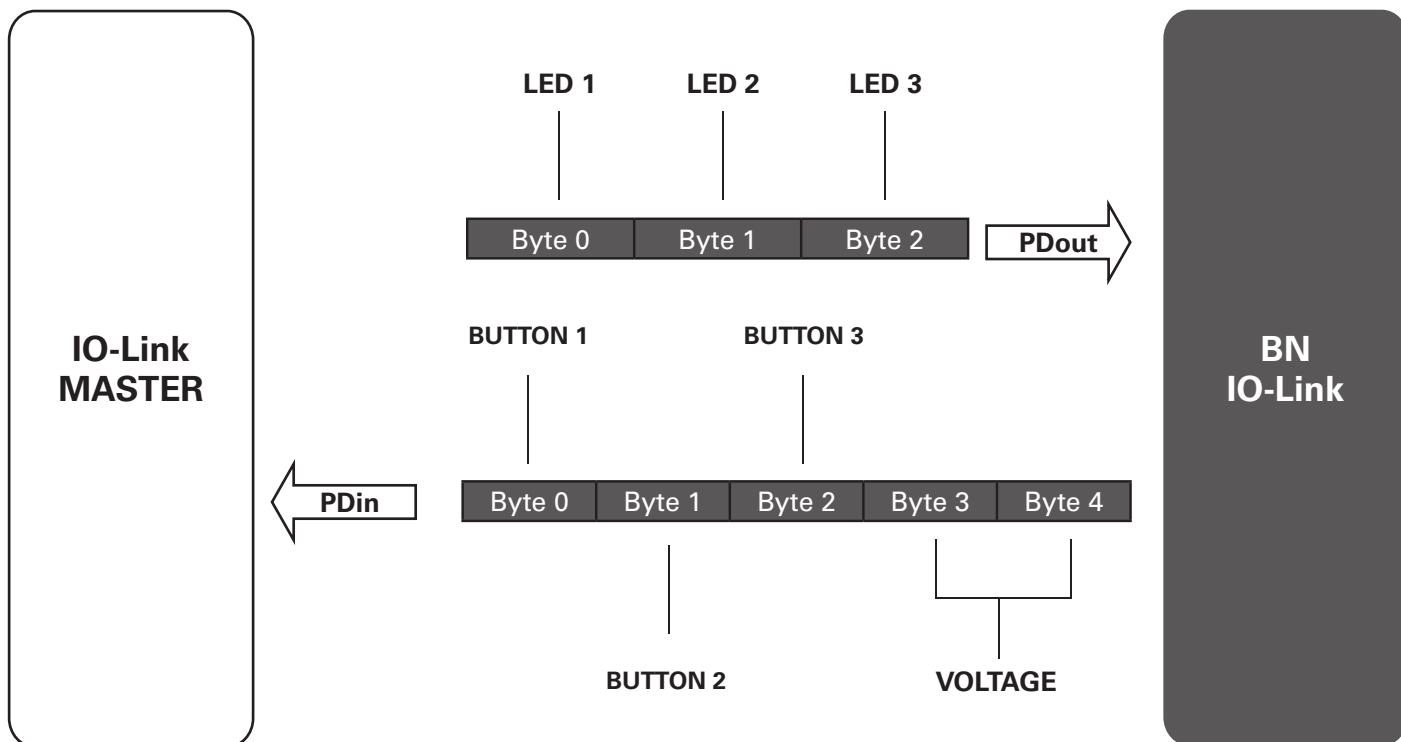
IO-Link
MASTER

LED 1
LED 2
LED 3

| Byte 0 | Byte 1 | Byte 2 |
|---|---|---|

PDout

BUTTON 1
BUTTON 3

PDin

| Byte 0 | Byte 1 | Byte 2 | Byte 3 | Byte 4 |
|---|---|---|---|---|

BUTTON 2
VOLTAGE

BN
IO-Link